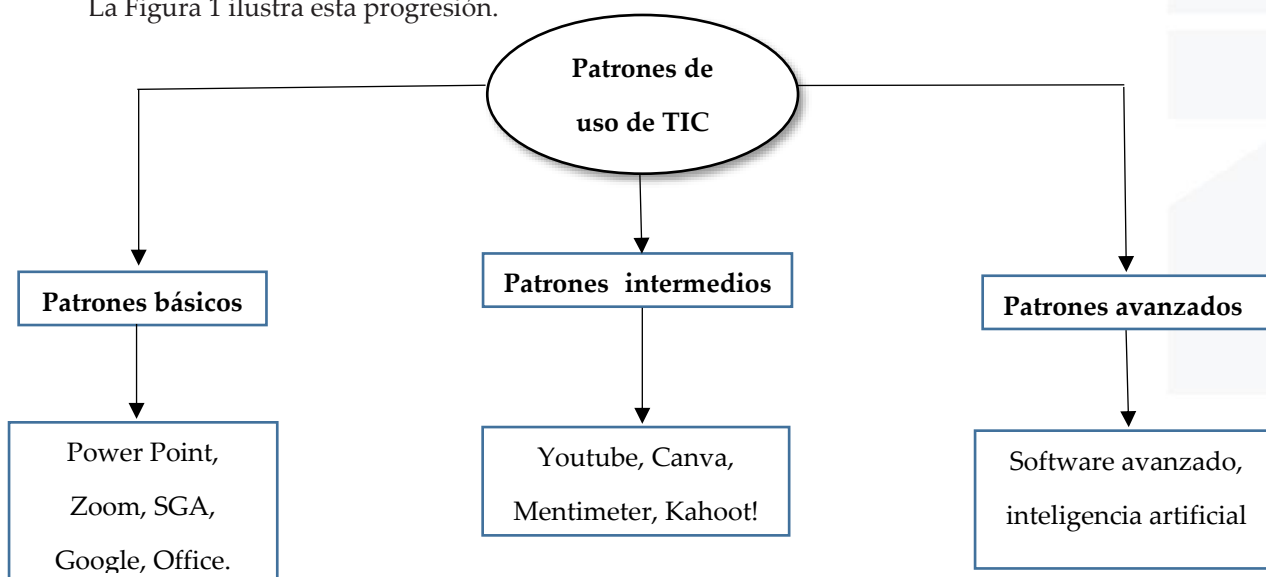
La Figura 1 ilustra esta progresión.

Patrones de uso de TIC

Patrones básicos

Patrones intermedios

Patrones avanzados

Power Point, Zoom, SGA, Google, Office.

Youtube, Canva, Mentimeter, Kahoot!

Software avanzado, inteligencia artificial